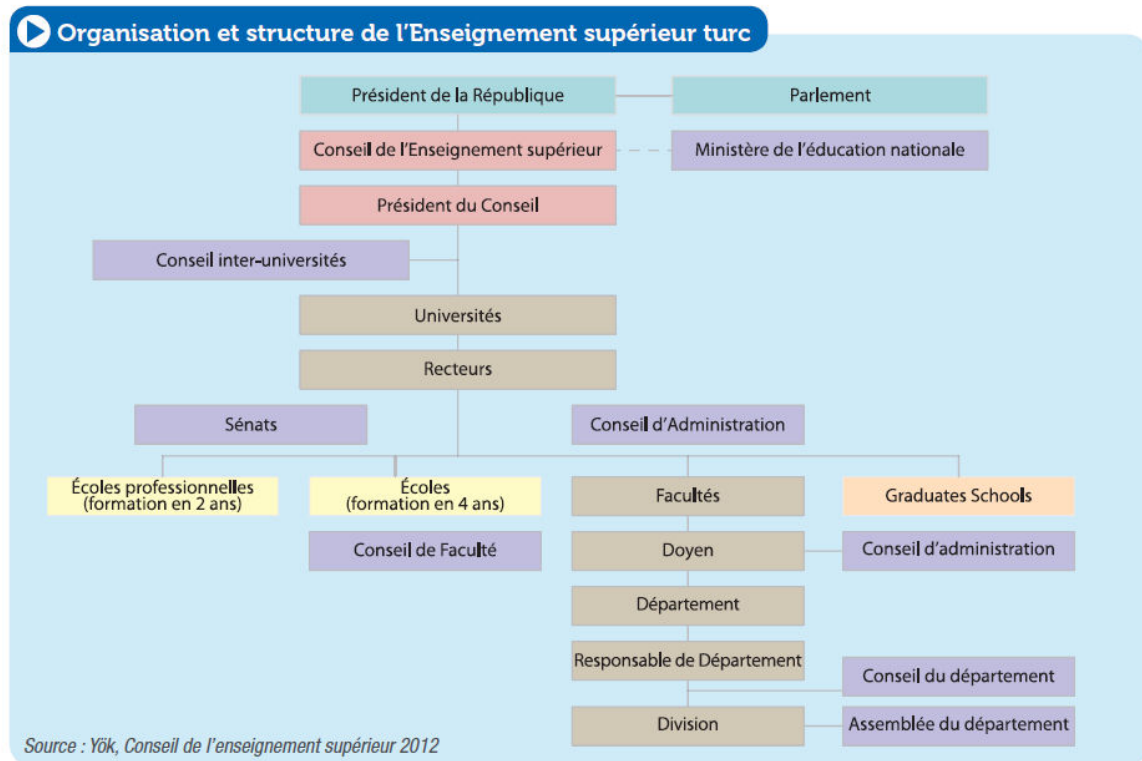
Organisation et structure de l'Enseignement supérieur turc

Président de la République

Parlement

Conseil de l'Enseignement supérieur

Ministère de l'éducation nationale

Président du Conseil

Conseil inter-universités

Universités

Recteurs

Sénats

Conseil d'Administration

Écoles professionnelles (formation en 2 ans)

Écoles (formation en 4 ans)

Facultés

Graduates Schools

Conseil de Faculté

Doyen

Conseil d'administration

Département

Responsable de Département

Conseil du département

Division

Assemblée du département

Source : Yök, Conseil de l'enseignement supérieur 2012